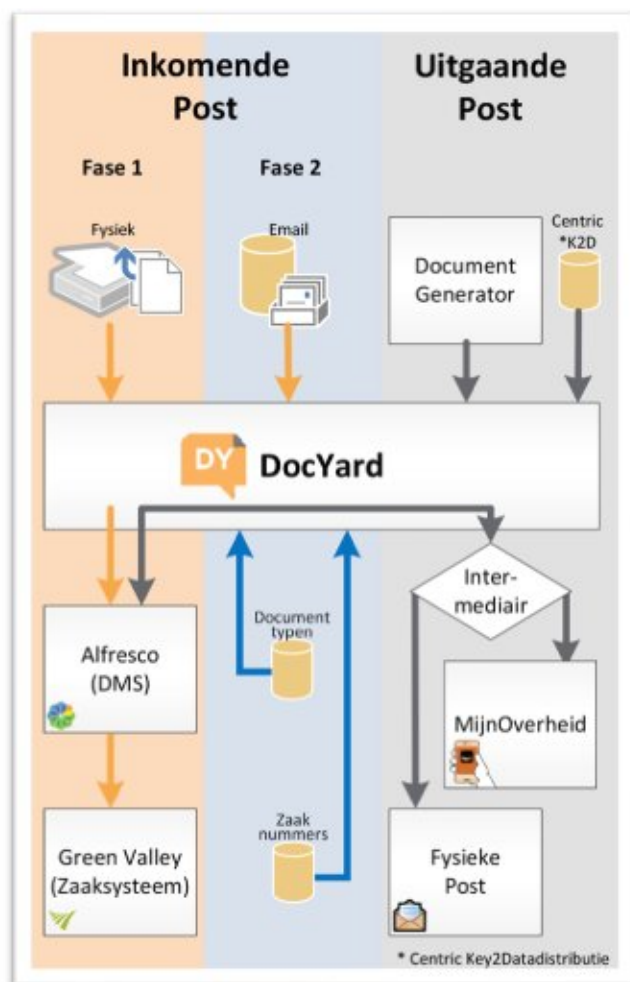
Inkomende Post

Uitgaande Post

Fase 1

Fase 2

Fysiek

Email

Document Generator

Centric *K2D

DY DocYard

Inter-mediair

Alfresco (DMS)

Document typen

MijnOverheid

Zaak nummers

Green Valley (Zaaksysteem)

Fysieke Post

* Centric Key2Datadistributie